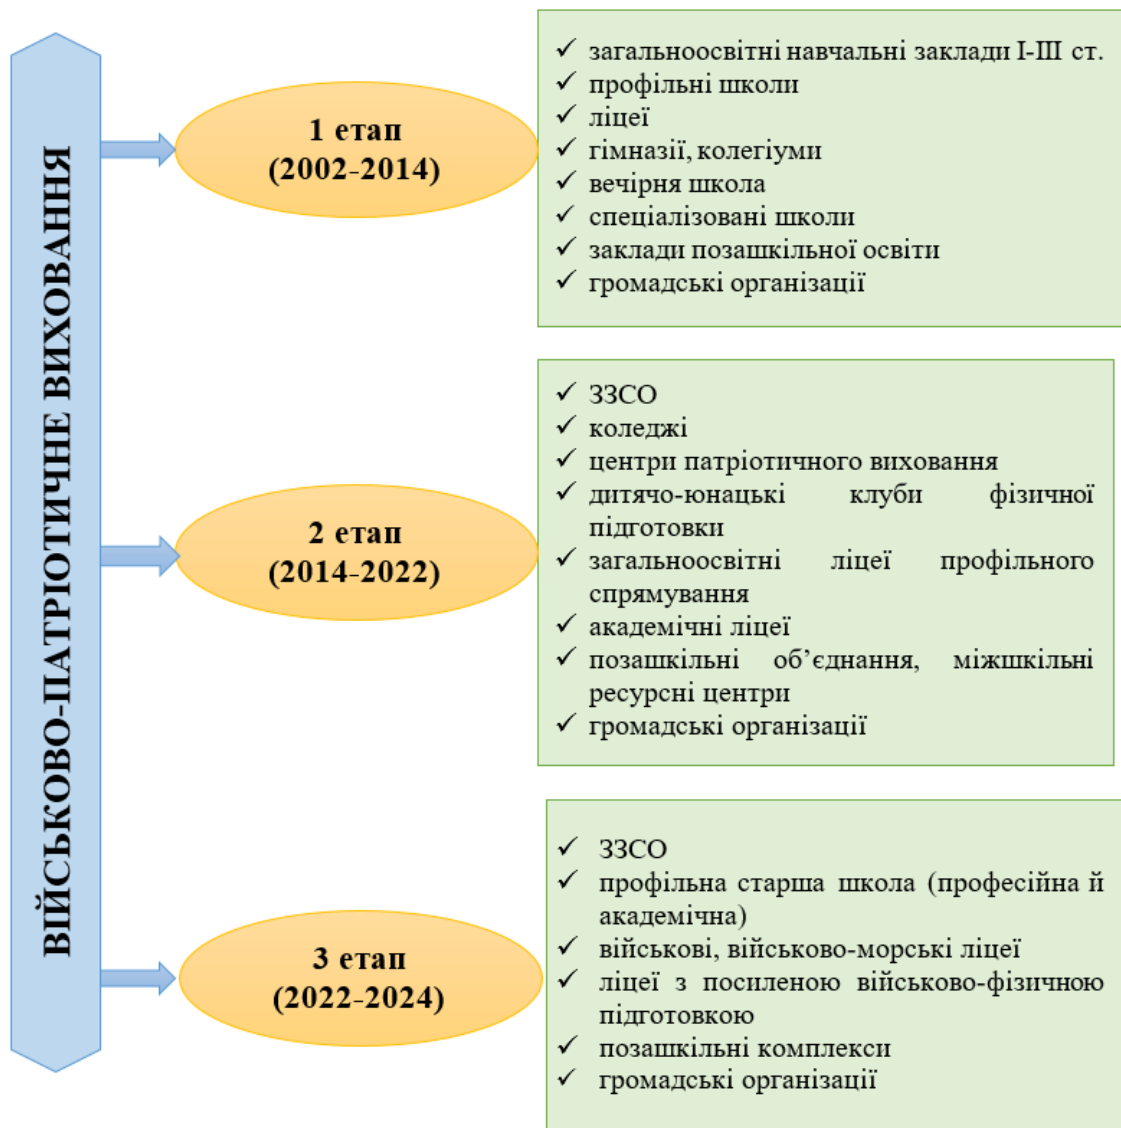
ВІЙСЬКОВО-ПАТРІОТИЧНЕ ВИХОВАННЯ

1 етап
(2002-2014)

✓ загальноосвітні навчальні заклади І-ІІІ ст.
✓ профільні школи
✓ ліцеї
✓ гімназії, колегіуми
✓ вечірня школа
✓ спеціалізовані школи
✓ заклади позашкільної освіти
✓ громадські організації

2 етап
(2014-2022)

✓ ЗЗСО
✓ коледжі
✓ центри патріотичного виховання
✓ дитячо-юнацькі клуби фізичної підготовки
✓ загальноосвітні ліцеї профільного спрямування
✓ академічні ліцеї
✓ позашкільні об'єднання, міжшкільні ресурсні центри
✓ громадські організації

3 етап
(2022-2024)

✓ ЗЗСО
✓ профільна старша школа (професійна й академічна)
✓ військові, військово-морські ліцеї
✓ ліцеї з посиленою військово-фізичною підготовкою
✓ позашкільні комплекси
✓ громадські організації